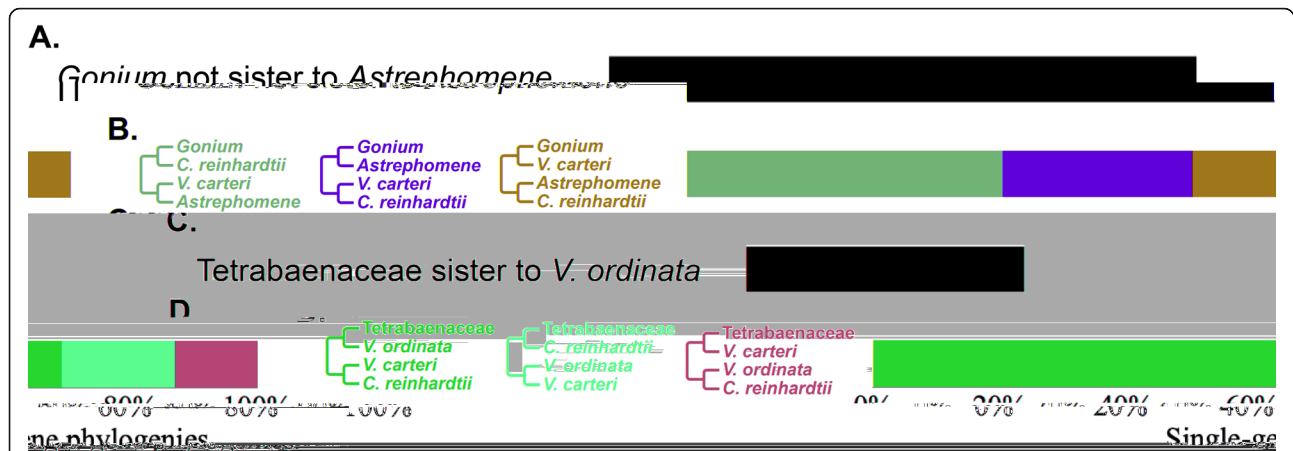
A.

Gonium not sister to Astrephomene

B.

Gonium
C. reinhardtii
V. carteri
Astrephomene

Gonium
Astrephomene
V. carteri
C. reinhardtii

Gonium
V. carteri
Astrephomene
C. reinhardtii

C.

Tetrabaenaceae sister to V. ordinata

D.

Tetrabaenaceae
V. ordinata
V. carteri
C. reinhardtii

Tetrabaenaceae
C. reinhardtii
V. ordinata
V. carteri

Tetrabaenaceae
V. carteri
V. ordinata
C. reinhardtii

80% 100%

0% 20% 40% 60%

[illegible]ne phylogenies

Single-ge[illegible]